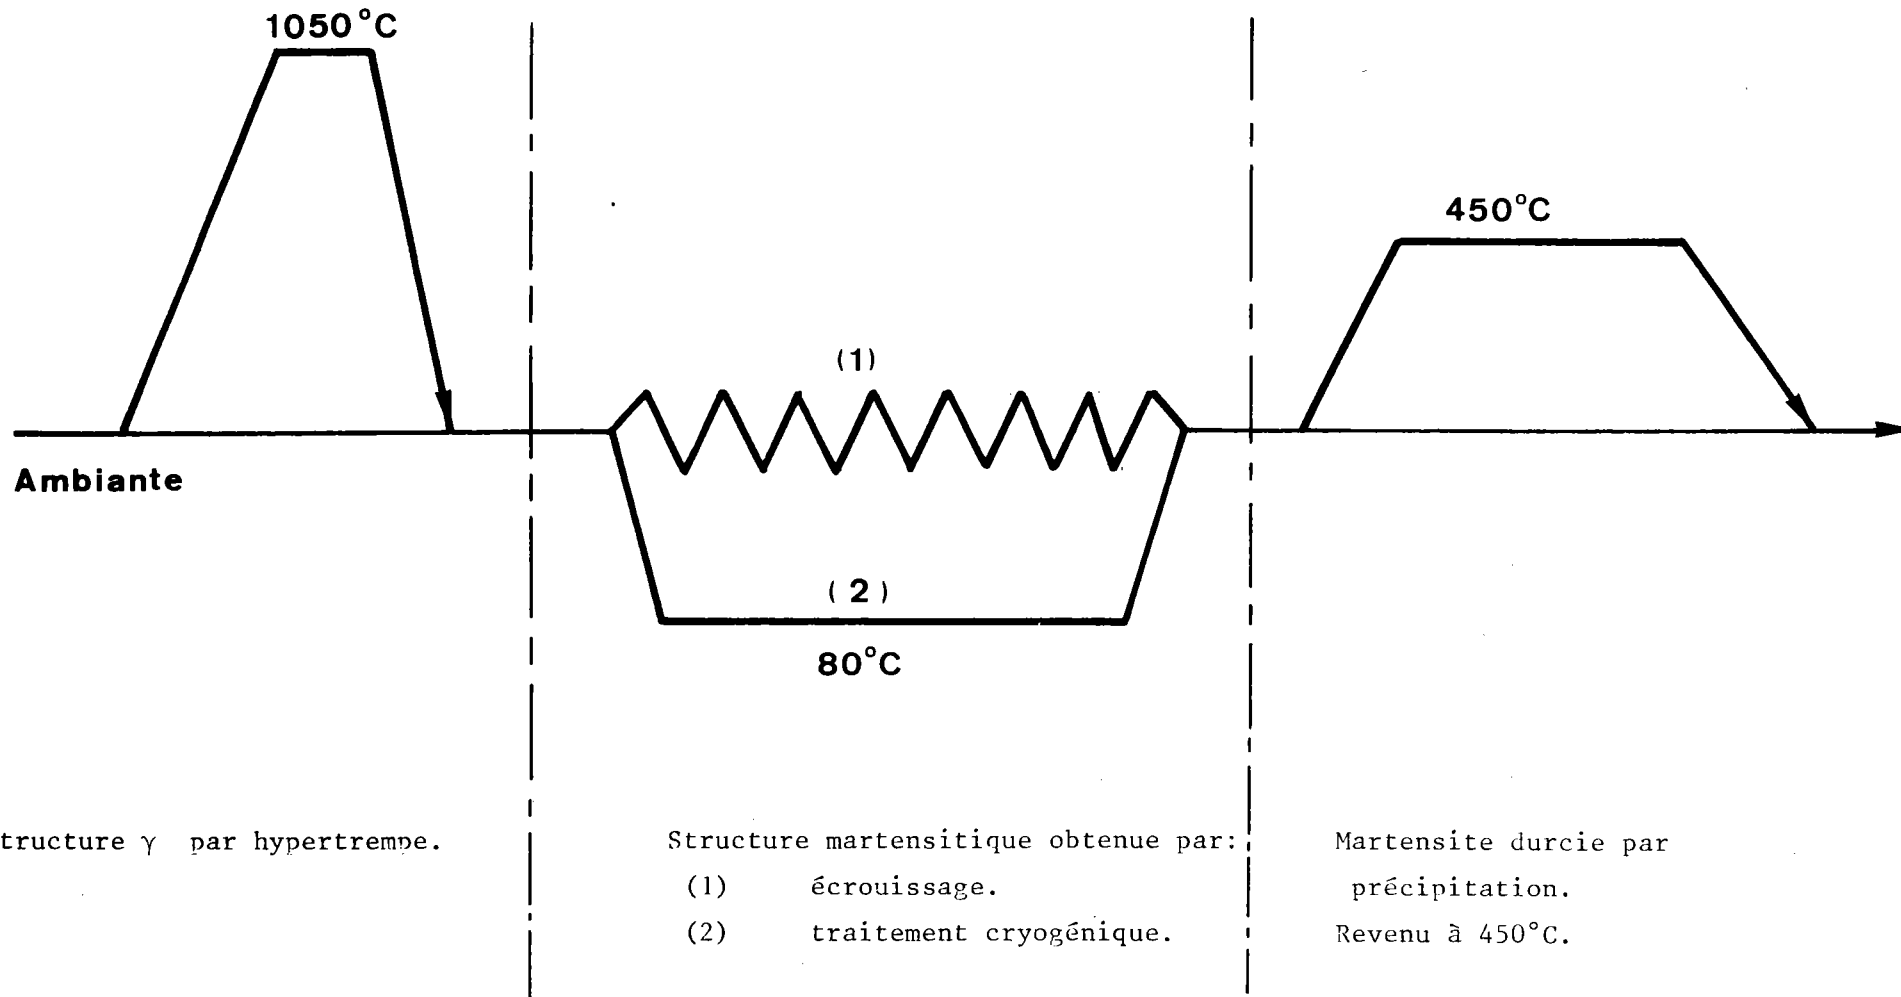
1050°C

Ambiante

(1)

( 2 )

80°C

450°C

tructure $\gamma$ par hypertrempe.

Structure martensitique obtenue par:
(1) écrouissage.
(2) traitement cryogénique.

Martensite durcie par précipitation.
Revenu à 450°C.